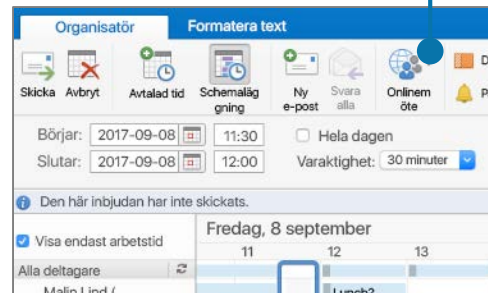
Organisatör
Formatera text
Skicka
Avbryt
Avtalad tid
Schemaläggning
Ny e-post
Svara alla
Onlinemöte
D
P
Börjar:
2017-09-08
11:30
Hela dagen
Slutar:
2017-09-08
12:00
Varaktighet:
30 minuter
Den här inbjudan har inte skickats.
Visa endast arbetstid
Fredag, 8 september
11
12
13
Alla deltagare
Malin Lind (
Lunch?